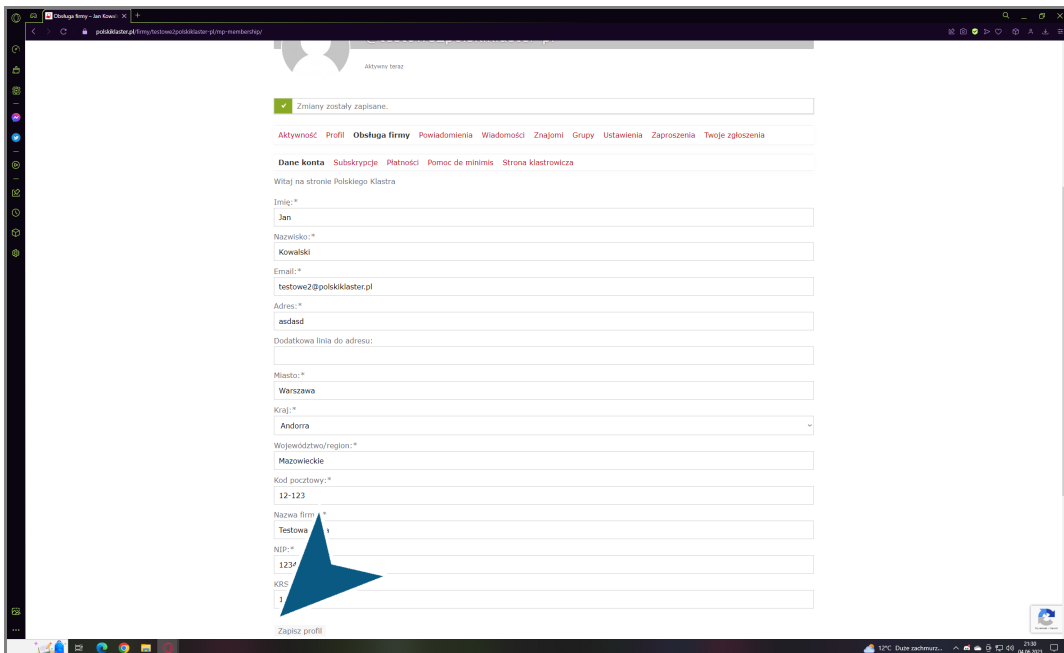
Obsługa firmy – Jan Kowal ×

polskiklaster.pl/firmy/testowe2polskiklaster-pl/mp-membership/

Aktywny teraz

Zmiany zostały zapisane.

Aktywność Profil Obsługa firmy Powiadomienia Wiadomości Znajomi Grupy Ustawienia Zaproszenia Twoje zgłoszenia

Dane konta Subskrypcje Płatności Pomoc de minimis Strona klastrowicza

Witaj na stronie Polskiego Klastra

Imię:*
Jan

Nazwisko:*
Kowalski

Email:*
testowe2@polskiklaster.pl

Adres:*
asdasd

Dodatkowa linia do adresu:

Miasto:*
Warszawa

Kraj:*
Andorra

Województwo/region:*
Mazowieckie

Kod pocztowy:*
12-123

Nazwa firm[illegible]*
Testowa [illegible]

NIP:*
123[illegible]

KRS
1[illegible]

Zapisz profil

12°C Duże zachmurz...
21:30